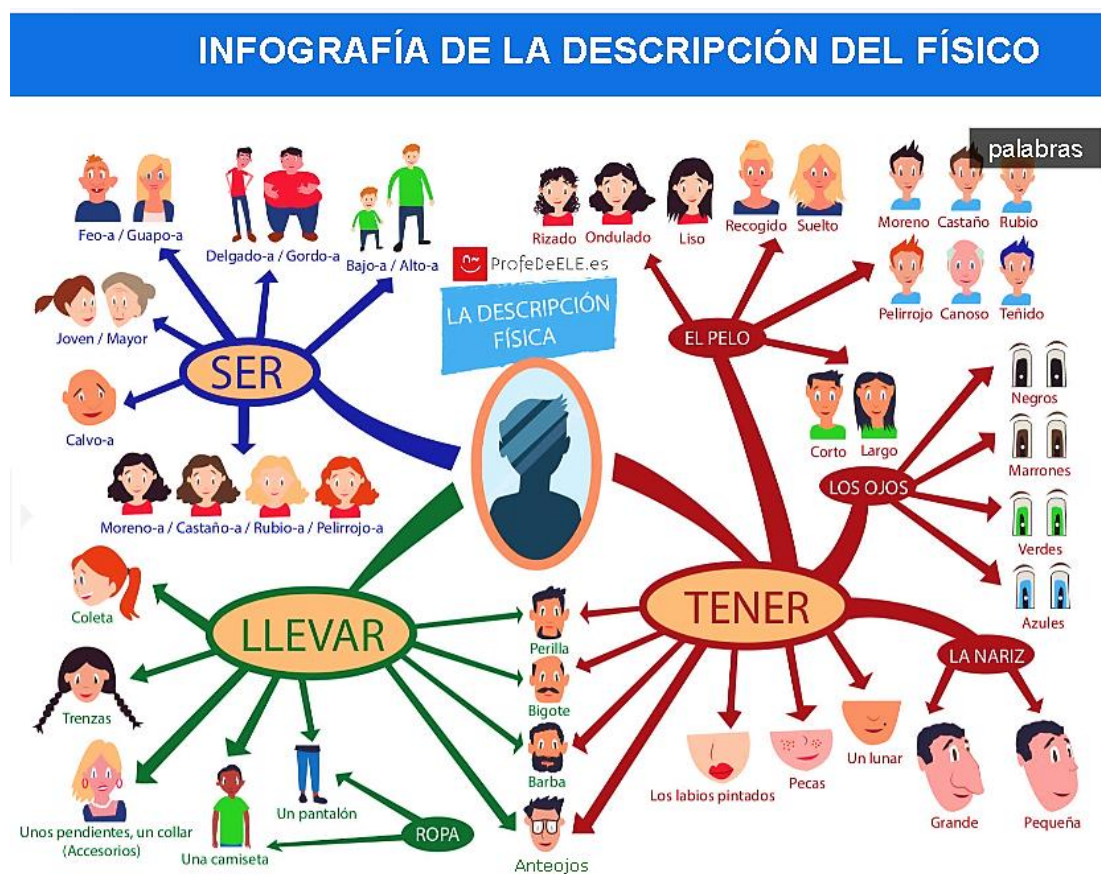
INFOGRAFÍA DE LA DESCRIPCIÓN DEL FÍSICO

palabras

ProfeDeELE.es

LA DESCRIPCIÓN FÍSICA

SER

Feo-a / Guapo-a

Delgado-a / Gordo-a

Bajo-a / Alto-a

Joven / Mayor

Calvo-a

Moreno-a / Castaño-a / Rubio-a / Pelirrojo-a

EL PELO

Rizado

Ondulado

Liso

Recogido

Suelto

Moreno

Castaño

Rubio

Pelirrojo

Canoso

Teñido

Corto

Largo

LOS OJOS

Negros

Marrones

Verdes

Azules

TENER

LA NARIZ

Grande

Pequeña

Un lunar

Pecas

Los labios pintados

Perilla

Bigote

Barba

Anteojos

LLEVAR

Coleta

Trenzas

Unos pendientes, un collar (Accesorios)

Una camiseta

Un pantalón

ROPA